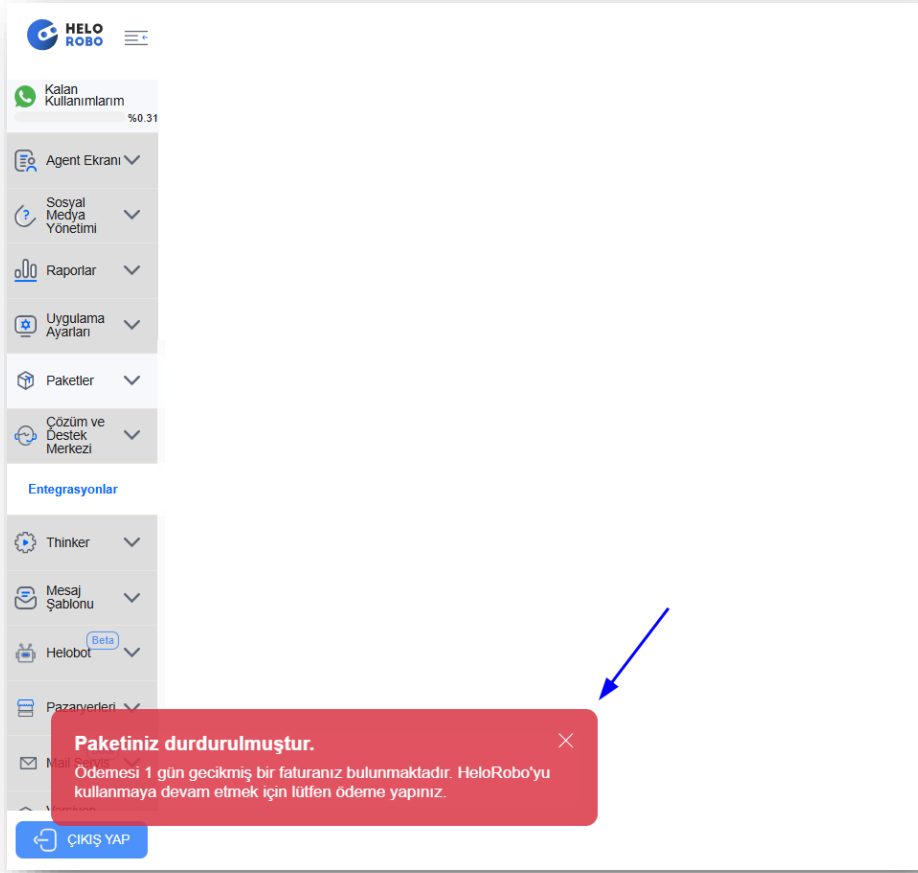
HELO ROBO

Kalan Kullanımlarım

%0.31

Agent Ekranı

Sosyal Medya Yönetimi

Raporlar

Uygulama Ayarları

Paketler

Çözüm ve Destek Merkezi

Entegrasyonlar

Thinker

Mesaj Şablonu

Helobot Beta

Pazaryerleri

Mail Servis

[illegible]

ÇIKIŞ YAP

Paketiniz durdurulmuştur.

Ödemesi 1 gün gecikmiş bir faturanız bulunmaktadır. HeloRobo'yu kullanmaya devam etmek için lütfen ödeme yapınız.